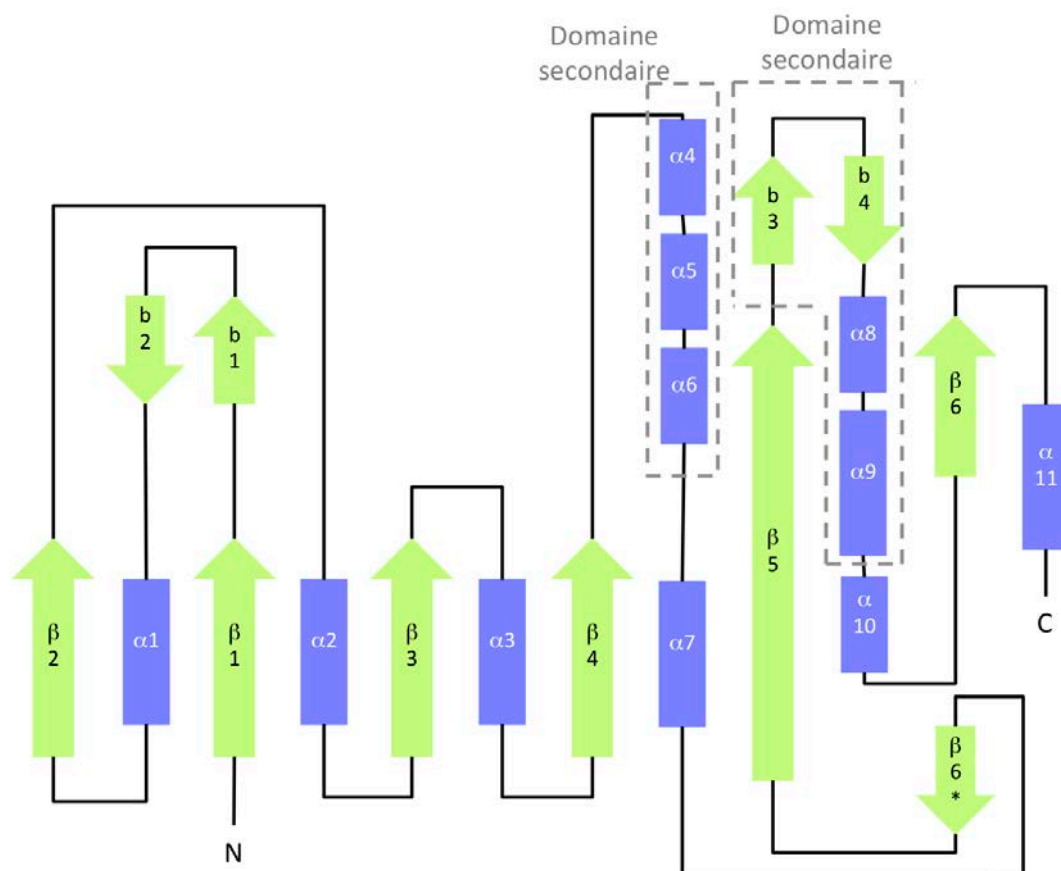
Domaine secondaire

Domaine secondaire

$\alpha4$

$\alpha5$

$\alpha6$

b 3

b 4

b 2

b 1

$\alpha8$

$\alpha9$

$\beta$ 6

$\alpha$ 11

$\beta$ 5

$\beta$ 2

$\alpha1$

$\beta$ 1

$\alpha2$

$\beta$ 3

$\alpha3$

$\beta$ 4

$\alpha7$

$\alpha$ 10

C

$\beta$ 6 *

N